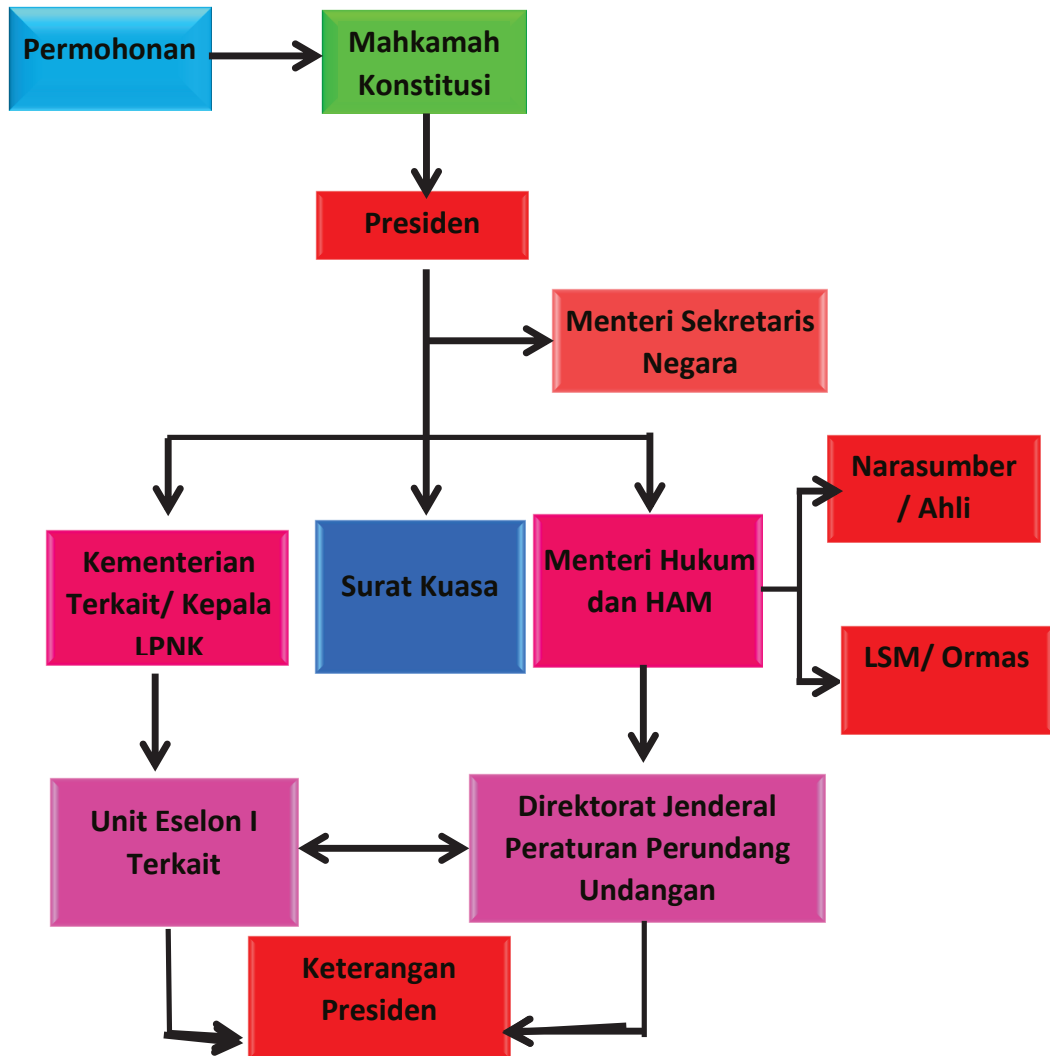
Permohonan

Mahkamah Konstitusi

Presiden

Menteri Sekretaris Negara

Kementerian Terkait/ Kepala LPNK

Surat Kuasa

Menteri Hukum dan HAM

Narasumber / Ahli

LSM/ Ormas

Unit Eselon I Terkait

Direktorat Jenderal Peraturan Perundang Undangan

Keterangan Presiden